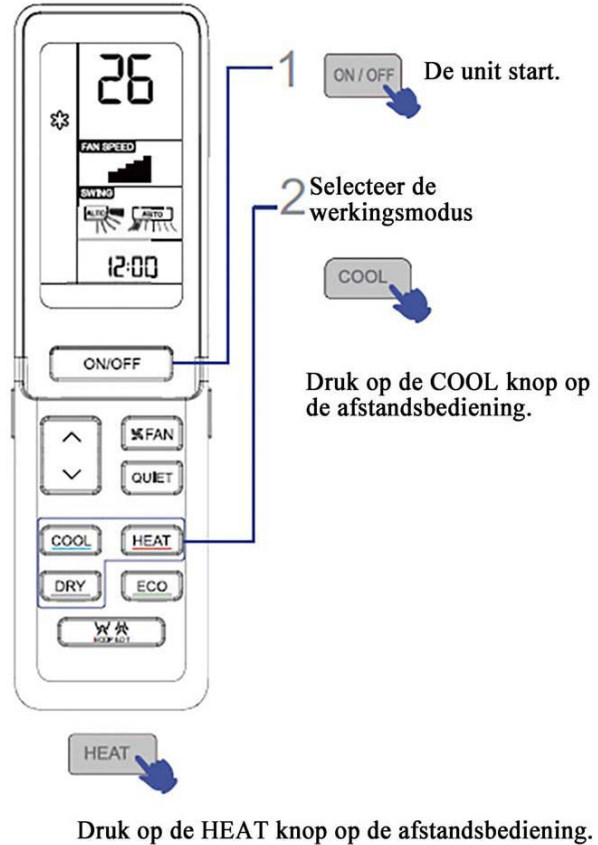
26

FAN SPEED

SWING

AUTO AUTO

12:00

ON/OFF

FAN

QUIET

COOL HEAT

DRY ECO

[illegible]

1 ON / OFF De unit start.

2 Selecteer de werkingsmodus

COOL

Druk op de COOL knop op de afstandsbediening.

HEAT

Druk op de HEAT knop op de afstandsbediening.